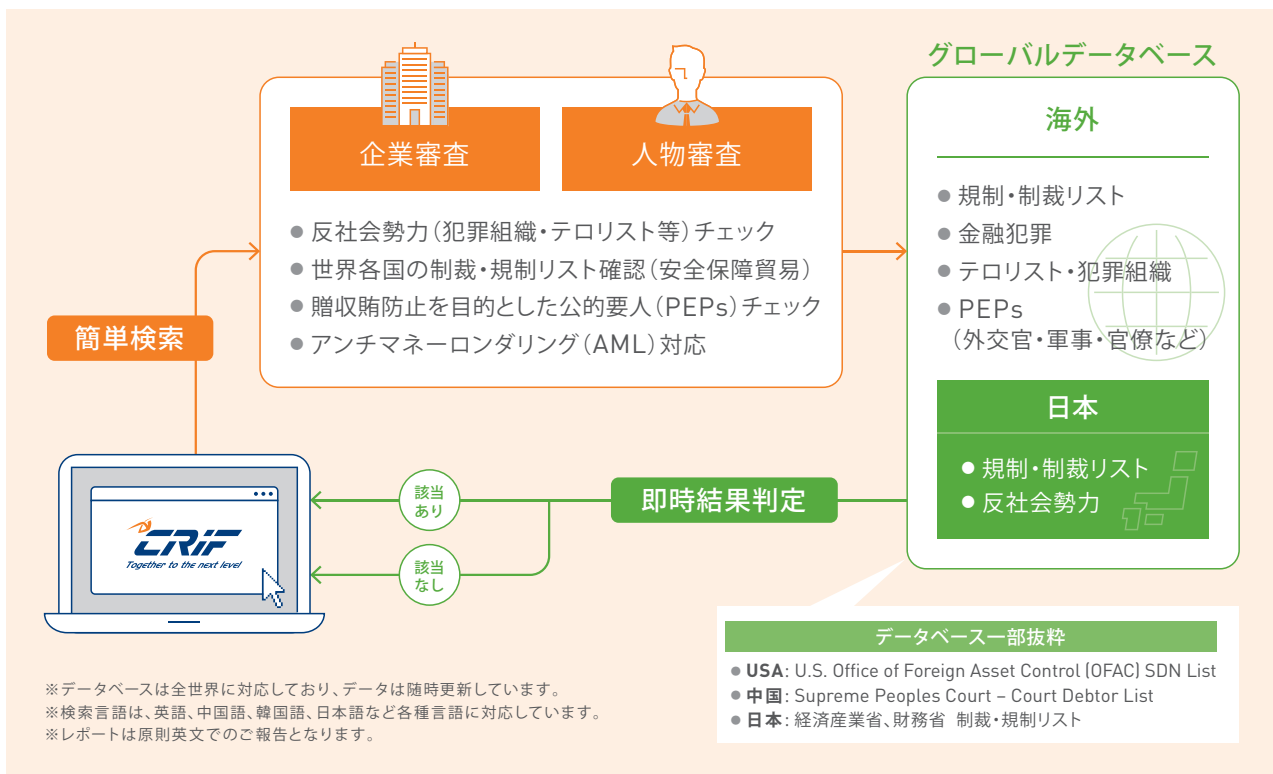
企業審査

人物審査

● 反社会勢力(犯罪組織・テロリスト等)チェック
● 世界各国の制裁・規制リスト確認(安全保障貿易)
● 贈収賄防止を目的とした公的要人(PEPs)チェック
● アンチマネーロンダリング(AML)対応

グローバルデータベース

海外

● 規制・制裁リスト
● 金融犯罪
● テロリスト・犯罪組織
● PEPs
(外交官・軍事・官僚など)

日本

● 規制・制裁リスト
● 反社会勢力

簡単検索

CRIF
Together to the next level

該当あり

該当なし

即時結果判定

データベース一部抜粋

● USA: U.S. Office of Foreign Asset Control (OFAC) SDN List
● 中国: Supreme Peoples Court – Court Debtor List
● 日本: 経済産業省、財務省 制裁・規制リスト

※データベースは全世界に対応しており、データは随時更新しています。
※検索言語は、英語、中国語、韓国語、日本語など各種言語に対応しています。
※レポートは原則英文でのご報告となります。